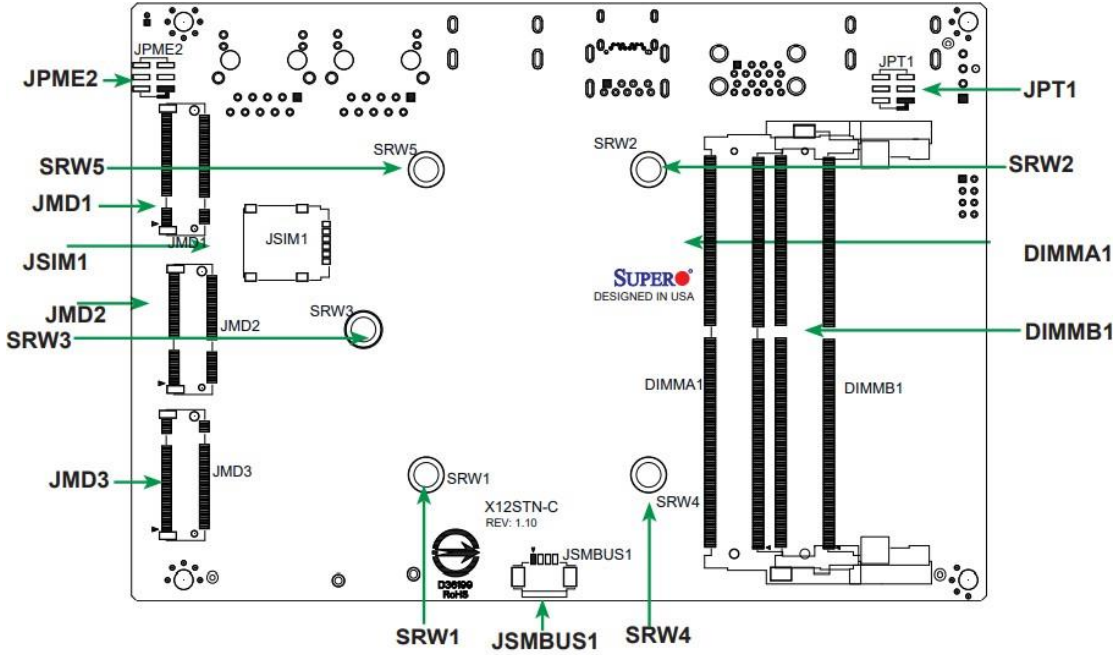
JPME2
JPME2
JPT1
JPT1
SRW5
SRW5
SRW2
SRW2
JMD1
JSIM1
JMD1
JSIM1
DIMMA1
SUPERO
DESIGNED IN USA
JMD2
JMD2
SRW3
SRW3
DIMMB1
DIMMA1
DIMMB1
JMD3
JMD3
SRW1
SRW4
X12STN-C
REV: 1.10
JSMBUS1
D36199
RoHS
SRW1
JSMBUS1
SRW4